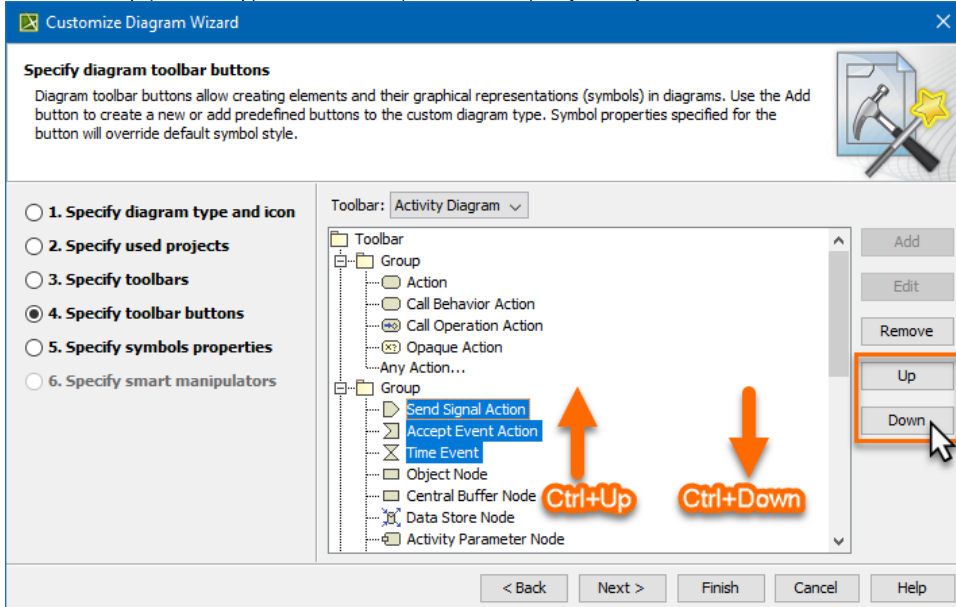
Customize Diagram Wizard

Specify diagram toolbar buttons

Diagram toolbar buttons allow creating elements and their graphical representations (symbols) in diagrams. Use the Add button to create a new or add predefined buttons to the custom diagram type. Symbol properties specified for the button will override default symbol style.

1. Specify diagram type and icon
2. Specify used projects
3. Specify toolbars
4. Specify toolbar buttons
5. Specify symbols properties
6. Specify smart manipulators

Toolbar: Activity Diagram

Toolbar
Group
Action
Call Behavior Action
Call Operation Action
Opaque Action
Any Action...
Group
Send Signal Action
Accept Event Action
Time Event
Object Node
Central Buffer Node
Data Store Node
Activity Parameter Node

Ctrl+Up
Ctrl+Down

Add
Edit
Remove
Up
Down

< Back
Next >
Finish
Cancel
Help